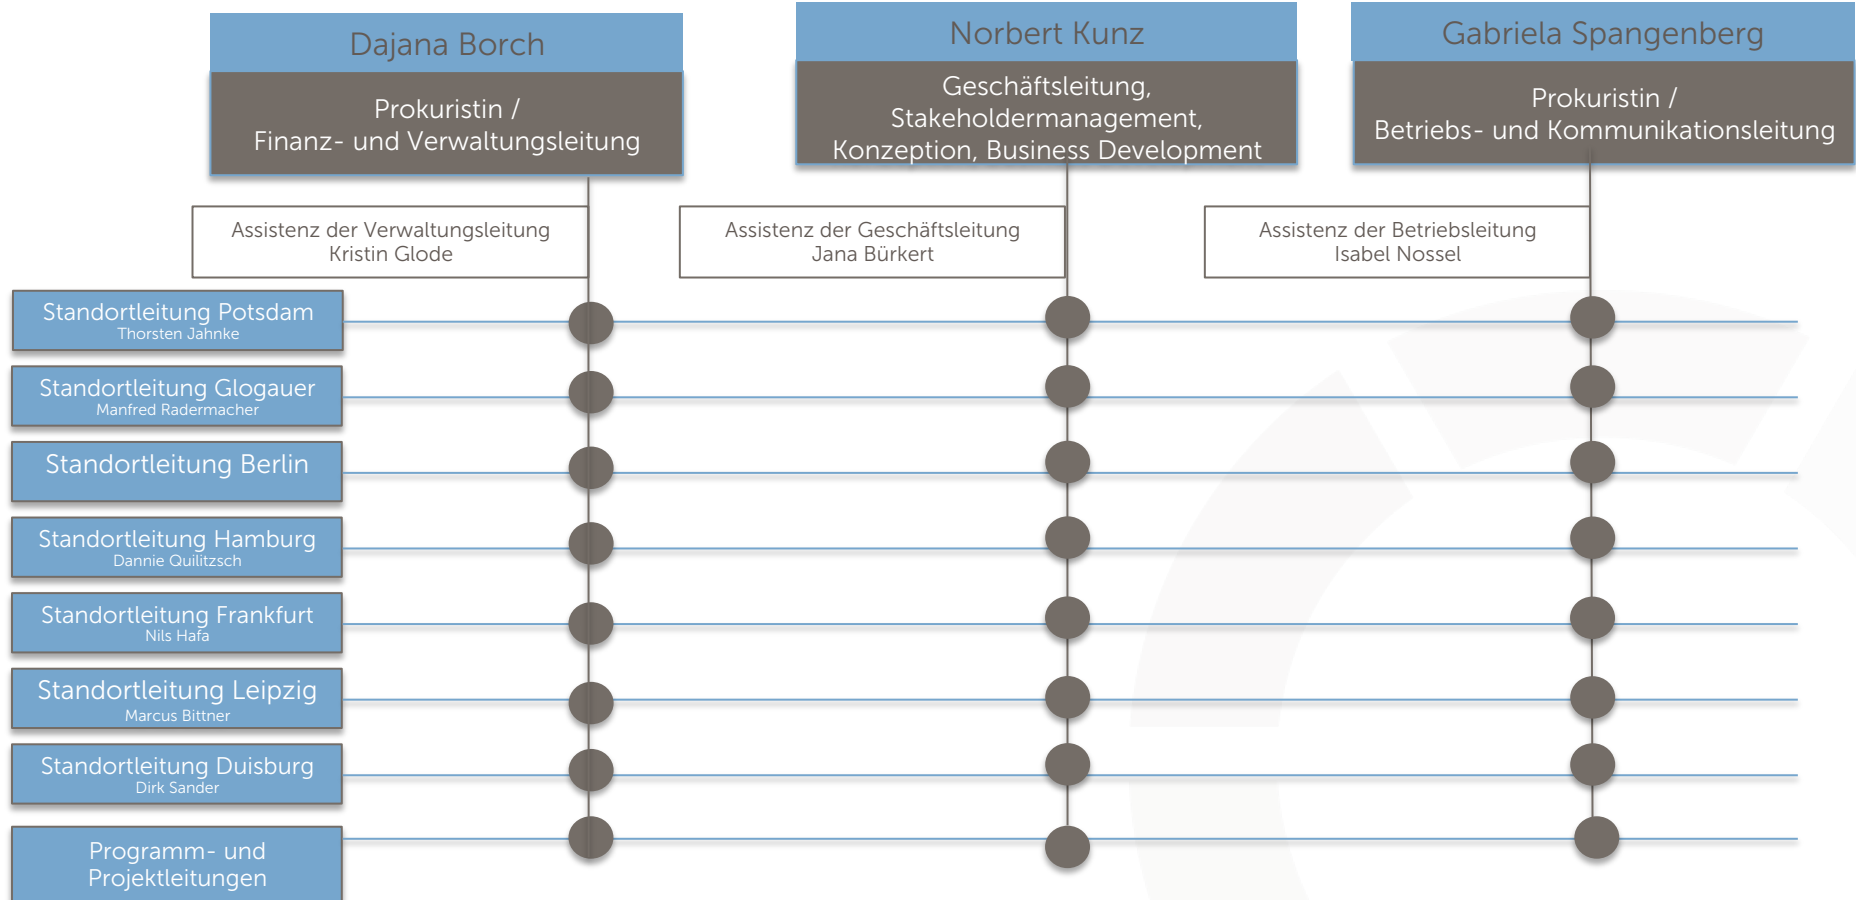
Dajana Borch

Prokuristin / Finanz- und Verwaltungsleitung

Norbert Kunz

Geschäftsleitung, Stakeholdermanagement, Konzeption, Business Development

Gabriela Spangenberg

Prokuristin / Betriebs- und Kommunikationsleitung

Assistenz der Verwaltungsleitung
Kristin Glode

Assistenz der Geschäftsleitung
Jana Bürkert

Assistenz der Betriebsleitung
Isabel Nossel

Standortleitung Potsdam
Thorsten Jahnke

Standortleitung Glogauer
Manfred Radermacher

Standortleitung Berlin

Standortleitung Hamburg
Dannie Quilitzsch

Standortleitung Frankfurt
Nils Hafa

Standortleitung Leipzig
Marcus Bittner

Standortleitung Duisburg
Dirk Sander

Programm- und Projektleitungen